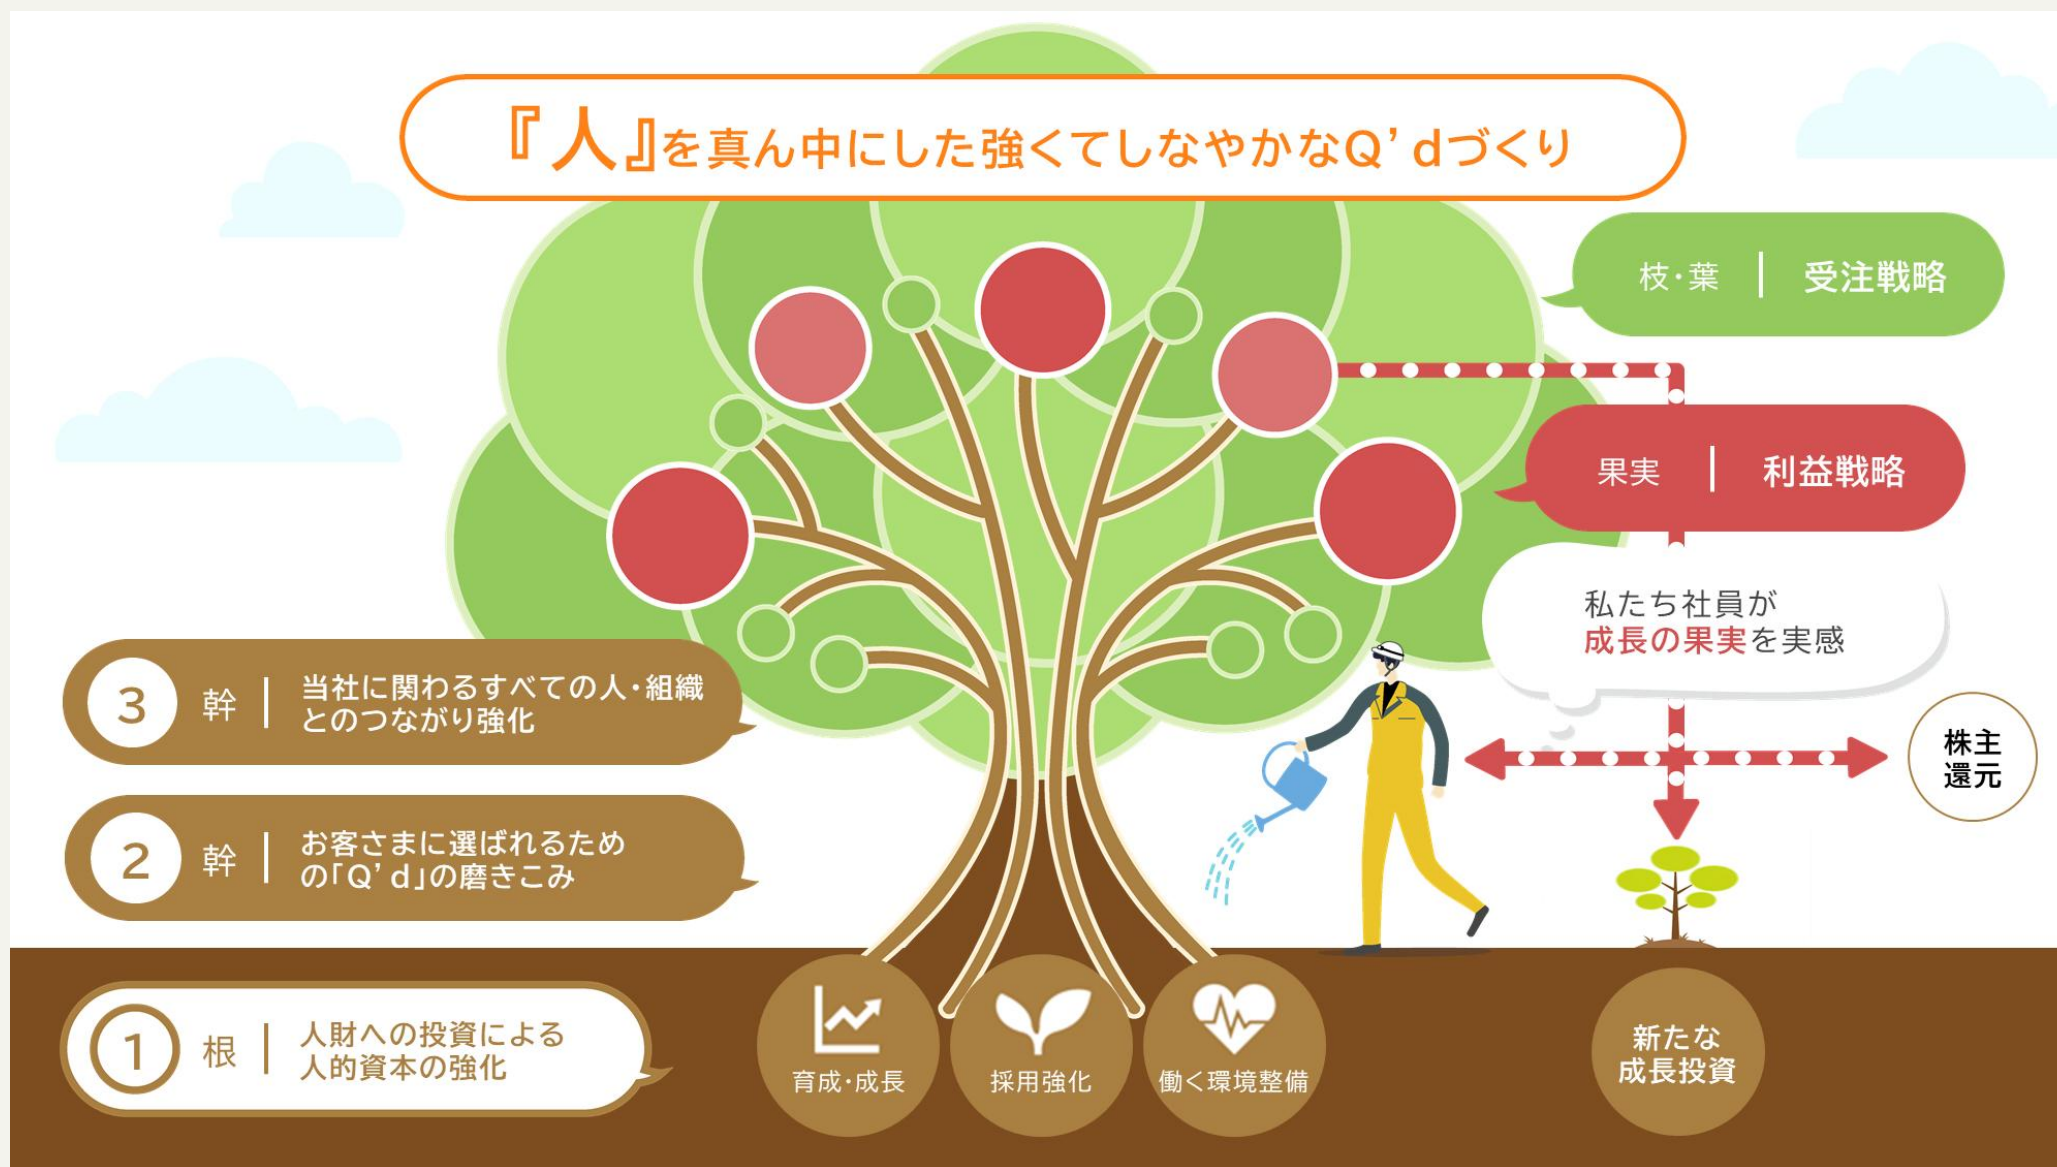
『人』を真ん中にした強くてしなやかなQ' dづくり

枝・葉 | 受注戦略

果実 | 利益戦略

私たち社員が
成長の果実を実感

株主
還元

3 幹 | 当社に関わるすべての人・組織とのつながり強化

2 幹 | お客さまに選ばれるための「Q' d」の磨きこみ

1 根 | 人財への投資による人的資本の強化

育成・成長

採用強化

働く環境整備

新たな
成長投資